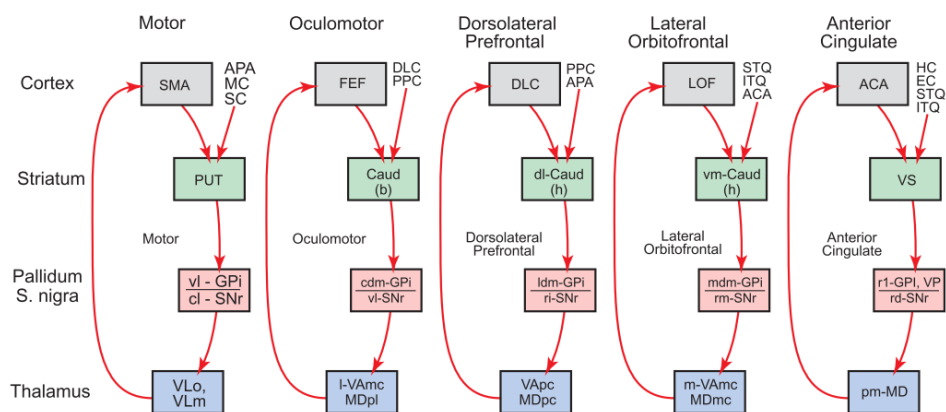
Motor

Oculomotor

Dorsolateral Prefrontal

Lateral Orbitofrontal

Anterior Cingulate

Cortex

SMA

APA
MC
SC

FEF

DLC
PPC

DLC

PPC
APA

LOF

STQ
ITQ
ACA

ACA

HC
EC
STQ
ITQ

Striatum

PUT

Caud
(b)

dl-Caud
(h)

vm-Caud
(h)

VS

Motor

Oculomotor

Dorsolateral Prefrontal

Lateral Orbitofrontal

Anterior Cingulate

Pallidum
S. nigra

vl - GPi
cl - SNr

cdm-GPi
vl-SNr

ldm-GPi
rl-SNr

mdm-GPi
rm-SNr

r1-GPI, VP
rd-SNr

Thalamus

VLo,
VLm

l-VAmc
MDpl

VApc
MDpc

m-VAmc
MDmc

pm-MD